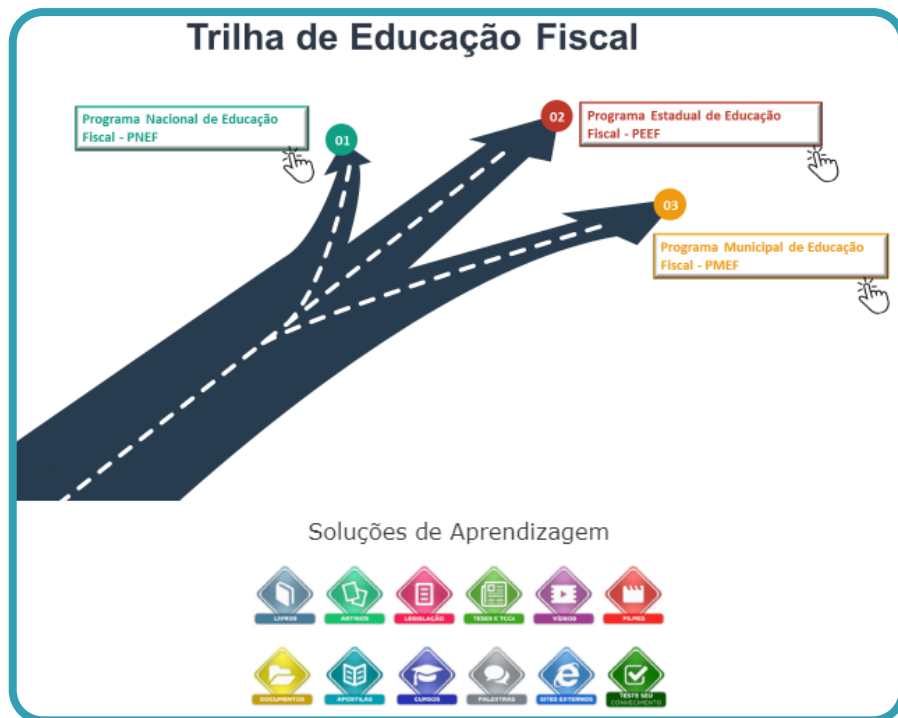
Trilha de Educação Fiscal

Programa Nacional de Educação Fiscal - PNEF

01

02

Programa Estadual de Educação Fiscal - PEEF

03

Programa Municipal de Educação Fiscal - PMEF

Soluções de Aprendizagem

LIVROS

ARTIGOS

LEGISLAÇÃO

TESES E TCCs

VÍDEOS

FILMES

DOCUMENTOS

APOSTILAS

CURSOS

PALESTRAS

SITES EXTERNOS

TESTE SEU CONHECIMENTO